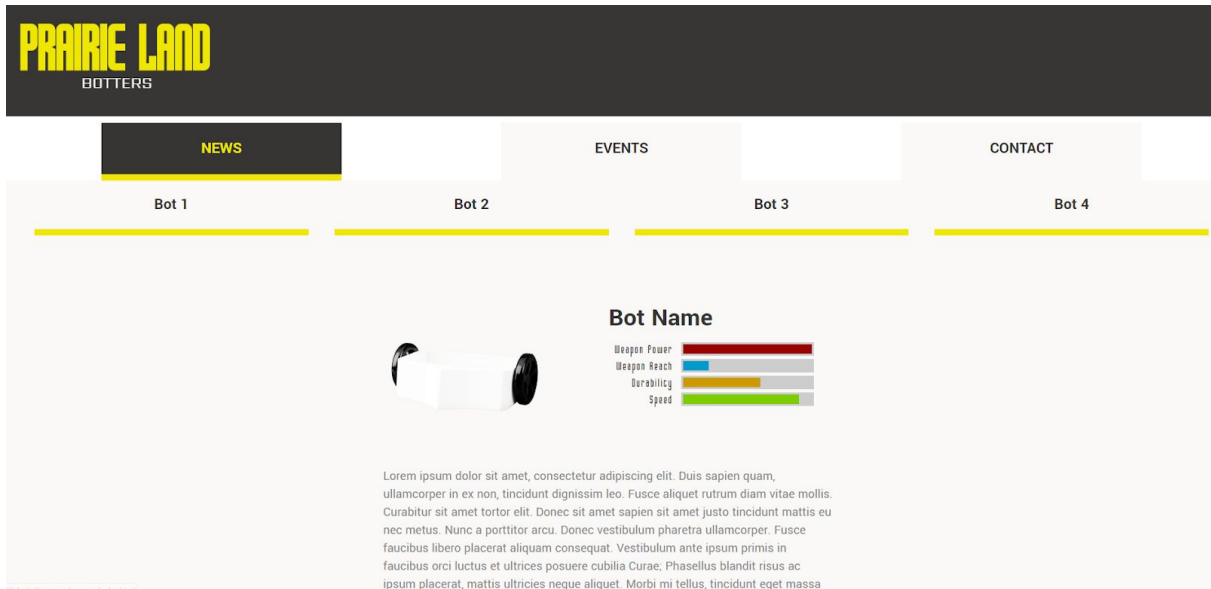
PRAIRIE LAND
BOTTERS

NEWS

EVENTS

CONTACT

Bot 1

Bot 2

Bot 3

Bot 4

Bot Name

Weapon Power
Weapon Reach
Durability
Speed

Lorem ipsum dolor sit amet, consectetur adipiscing elit. Duis sapien quam, ullamcorper in ex non, tincidunt dignissim leo. Fusce aliquet rutrum diam vitae mollis. Curabitur sit amet tortor elit. Donec sit amet sapien sit amet justo tincidunt mattis eu nec metus. Nunc a porttitor arcu. Donec vestibulum pharetra ullamcorper. Fusce faucibus libero placerat aliquam consequat. Vestibulum ante ipsum primis in faucibus orci luctus et ultrices posuere cubilia Curae; Phasellus blandit risus ac ipsum placerat, mattis ultricies neque aliquet. Morbi mi tellus, tincidunt eget massa